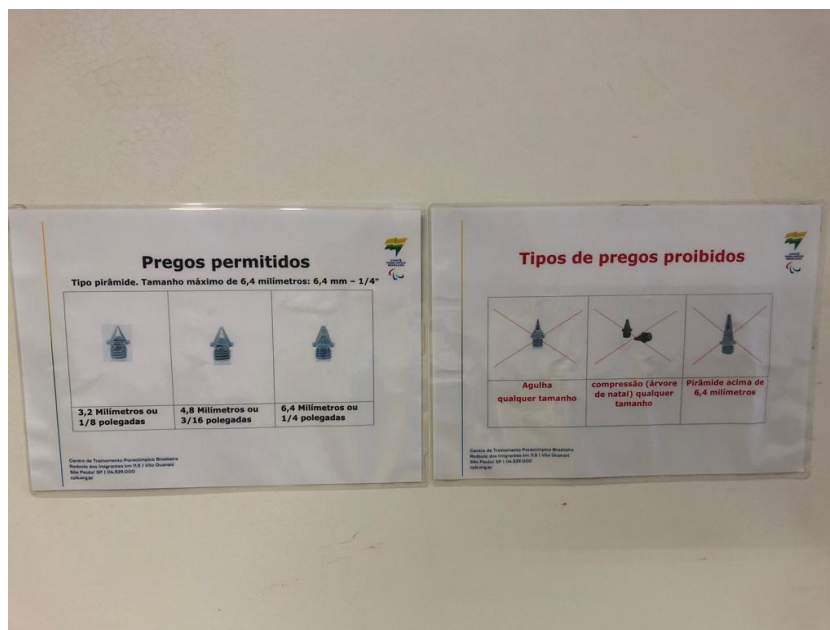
Pregos permitidos

Tipo pirâmide. Tamanho máximo de 6,4 milímetros: 6,4 mm ~ 1/4"

| 3,2 Milímetros ou 1/8 polegadas | 4,8 Milímetros ou 3/16 polegadas | 6,4 Milímetros ou 1/4 polegadas |
|---|---|---|

Centro de Treinamento Paralímpico Brasileiro
Rodovia dos Imigrantes km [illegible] | Vila Guarani
São Paulo/ SP | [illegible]
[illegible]

Tipos de pregos proibidos

| Agulha qualquer tamanho | compressão (árvore de natal) qualquer tamanho | Pirâmide acima de 6,4 milímetros |
|---|---|---|

Centro de Treinamento Paralímpico Brasileiro
Rodovia dos Imigrantes km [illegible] | Vila Guarani
São Paulo/ SP | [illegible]
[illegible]